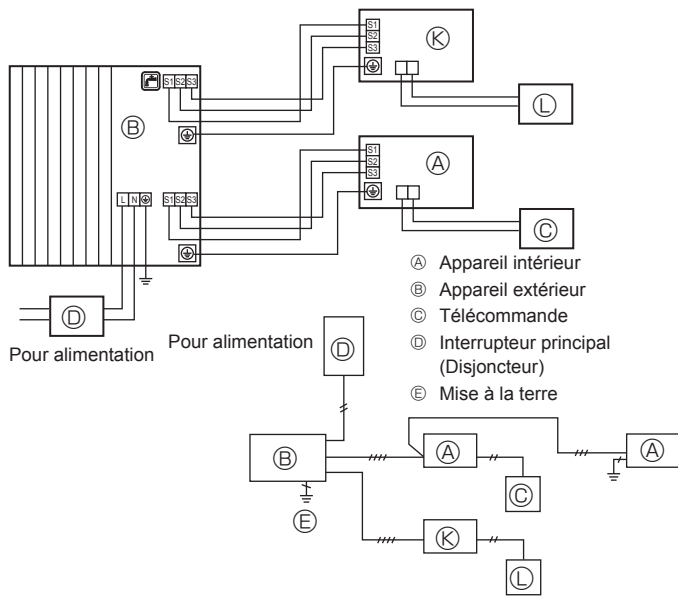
S1
S2
S3
Ⓚ
Ⓛ
Ⓑ
S1 S2 S3
S1
S2
S3
Ⓐ
L N
S1 S2 S3
Ⓒ
Ⓓ
Pour alimentation

Ⓐ Appareil intérieur
Ⓑ Appareil extérieur
Ⓒ Télécommande
Ⓓ Interrupteur principal (Disjoncteur)
Ⓔ Mise à la terre

Pour alimentation
Ⓓ
Ⓑ
Ⓐ
Ⓐ
Ⓒ
Ⓔ
Ⓚ
Ⓛ